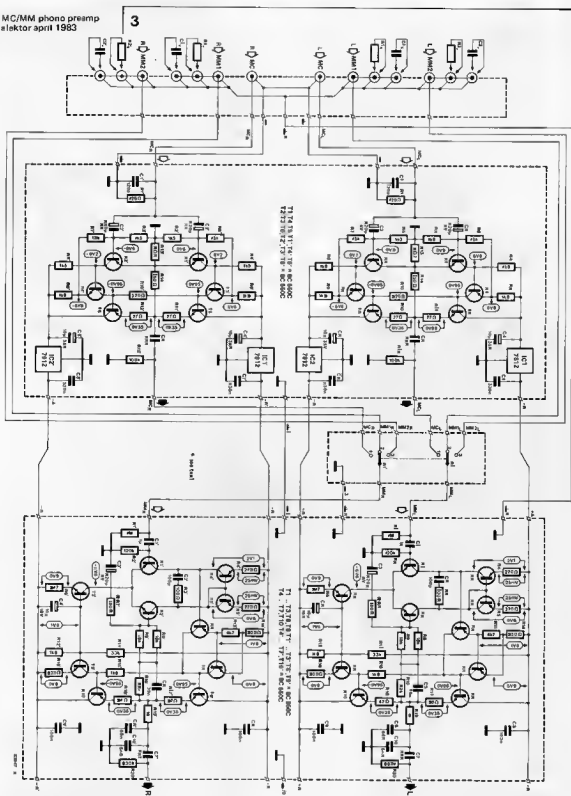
MC/MM phono preamp
elektor april 1983

3

IC1
7812

IC2
7912

IC1
7812

IC2
7912

T1,T4,T5,T7,T8,T11 = BC 560C
T2,T3,T6,T9,T10,T12 = BC 550C

T1 ... T3,T6,T8,T11 = BC 560C
T4 ... T7,T9,T10,T12 = BC 550C

MC
MM1
MM2

R
L

* see text